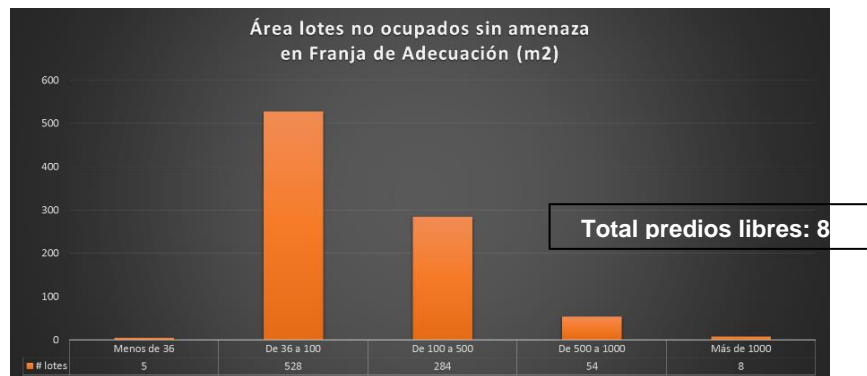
Área lotes no ocupados sin amenaza en Franja de Adecuación (m2)

600
500
400
300
200
100
0

Total predios libres: 8

| | Menos de 36 | De 36 a 100 | De 100 a 500 | De 500 a 1000 | Más de 1000 |
|---|---|---|---|---|---|
| # lotes | 5 | 528 | 284 | 54 | 8 |